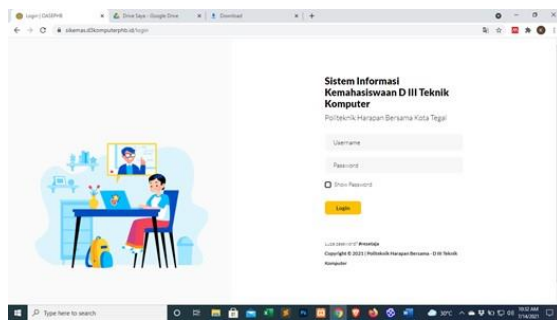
Login | OASPHB
Drive Saya - Google Drive
Download
sikemas.d3komputerphb.id/login

Sistem Informasi Kemahasiswaan D III Teknik Komputer
Politeknik Harapan Bersama Kota Tegal

Username
Password
Show Password
Login

Lupa password? Reset sini

Copyright © 2021 | Politeknik Harapan Bersama - D III Teknik Komputer

Type here to search
30°C
10:12 AM
7/14/2021